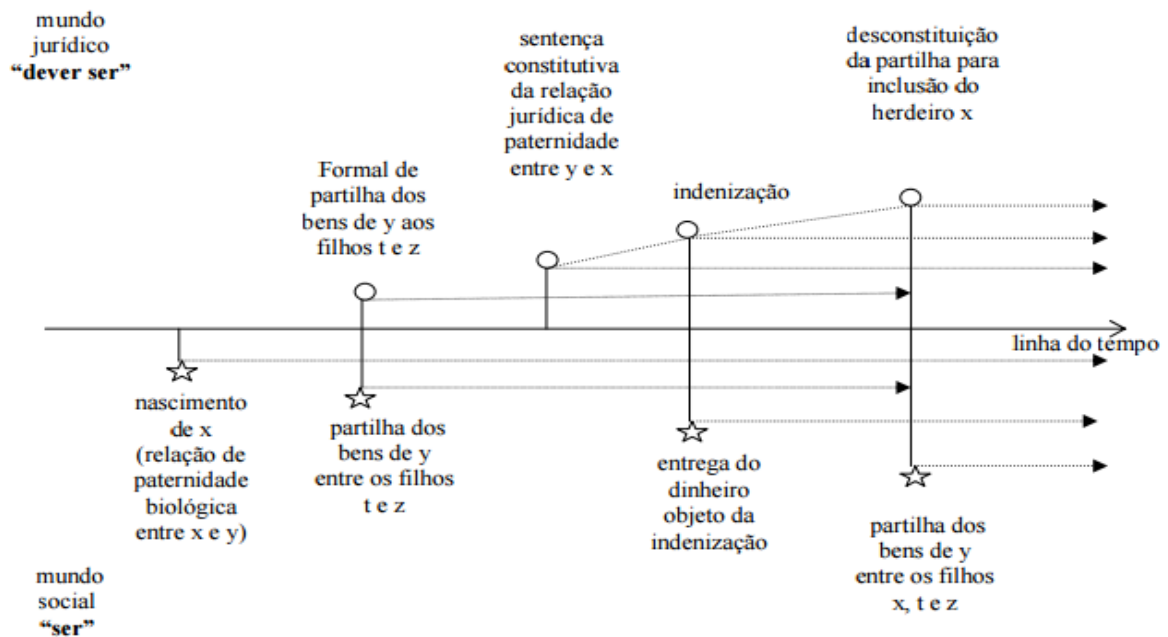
mundo jurídico
**"dever ser"**

sentença constitutiva da relação jurídica de paternidade entre y e x

desconstituição da partilha para inclusão do herdeiro x

Formal de partilha dos bens de y aos filhos t e z

indenização

linha do tempo

nascimento de x (relação de paternidade biológica entre x e y)

partilha dos bens de y entre os filhos t e z

entrega do dinheiro objeto da indenização

partilha dos bens de y entre os filhos x, t e z

mundo social
**"ser"**